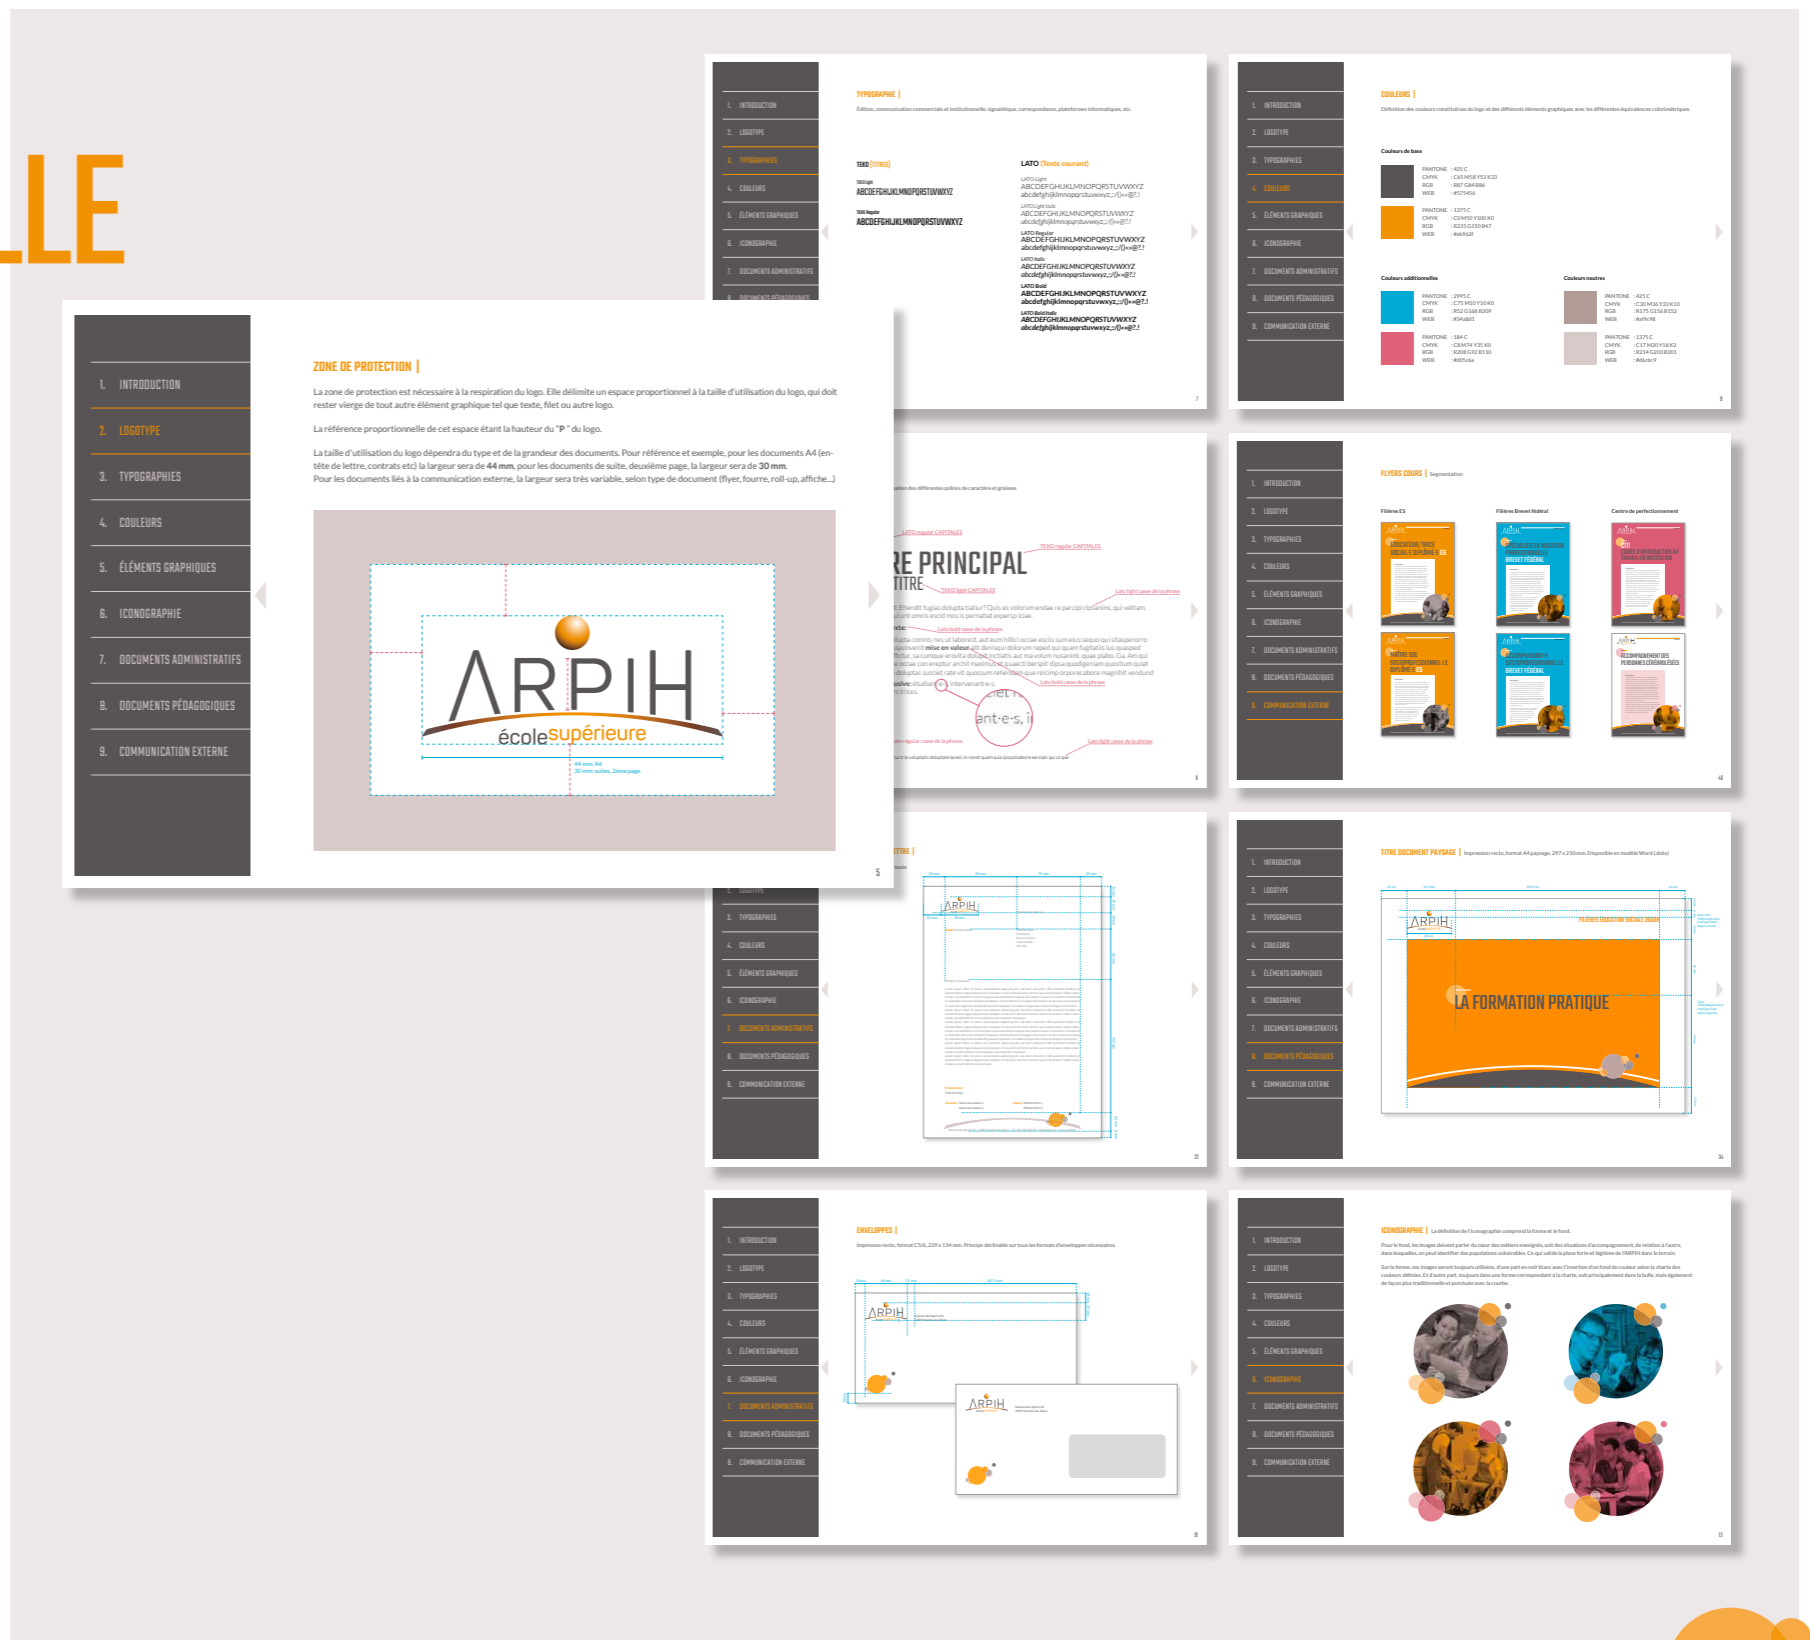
LLE

1. INTRODUCTION
2. LOGOTYPE
3. TYPOGRAPHIES
4. COULEURS
5. ÉLÉMENTS GRAPHIQUES
6. ICONOGRAPHIE
7. DOCUMENTS ADMINISTRATIFS
8. DOCUMENTS PÉDAGOGIQUES
9. COMMUNICATION EXTERNE

ZONE DE PROTECTION |

La zone de protection est nécessaire à la respiration du logo. Elle délimite un espace proportionnel à la taille d'utilisation du logo, qui doit rester vierge de tout autre élément graphique tel que texte, filet ou autre logo.

La référence proportionnelle de cet espace étant la hauteur du "P" du logo.

La taille d'utilisation du logo dépendra du type et de la grandeur des documents. Pour référence et exemple, pour les documents A4 (en-tête de lettre, contrats etc) la largeur sera de 44 mm, pour les documents de suite, deuxième page, la largeur sera de 30 mm. Pour les documents liés à la communication externe, la largeur sera très variable, selon type de document (flyer, fourre, roll-up, affiche...)

ARPIH
écolesupérieure

44 mm: A4
30 mm: suites, 2ème page

5

TYPOGRAPHIE |

TEKO (TITRES)
ABCDEFGHIJKLMNOPQRSTUVWXYZ
ABCDEFGHIJKLMNOPQRSTUVWXYZ

LATO (Texte courant)
ABCDEFGHIJKLMNOPQRSTUVWXYZ
abcdefghijklmnopqrstuvwxyz

COULEURS |

Couleurs de base
Couleurs additionnelles
Couleurs neutres

RE PRINCIPAL
TITRE

FLYERS COURS |

TITRE DOCUMENT PAYSAGE |

LA FORMATION PRATIQUE

ENVELOPPES |

ARPIH

ICONOGRAPHIE |